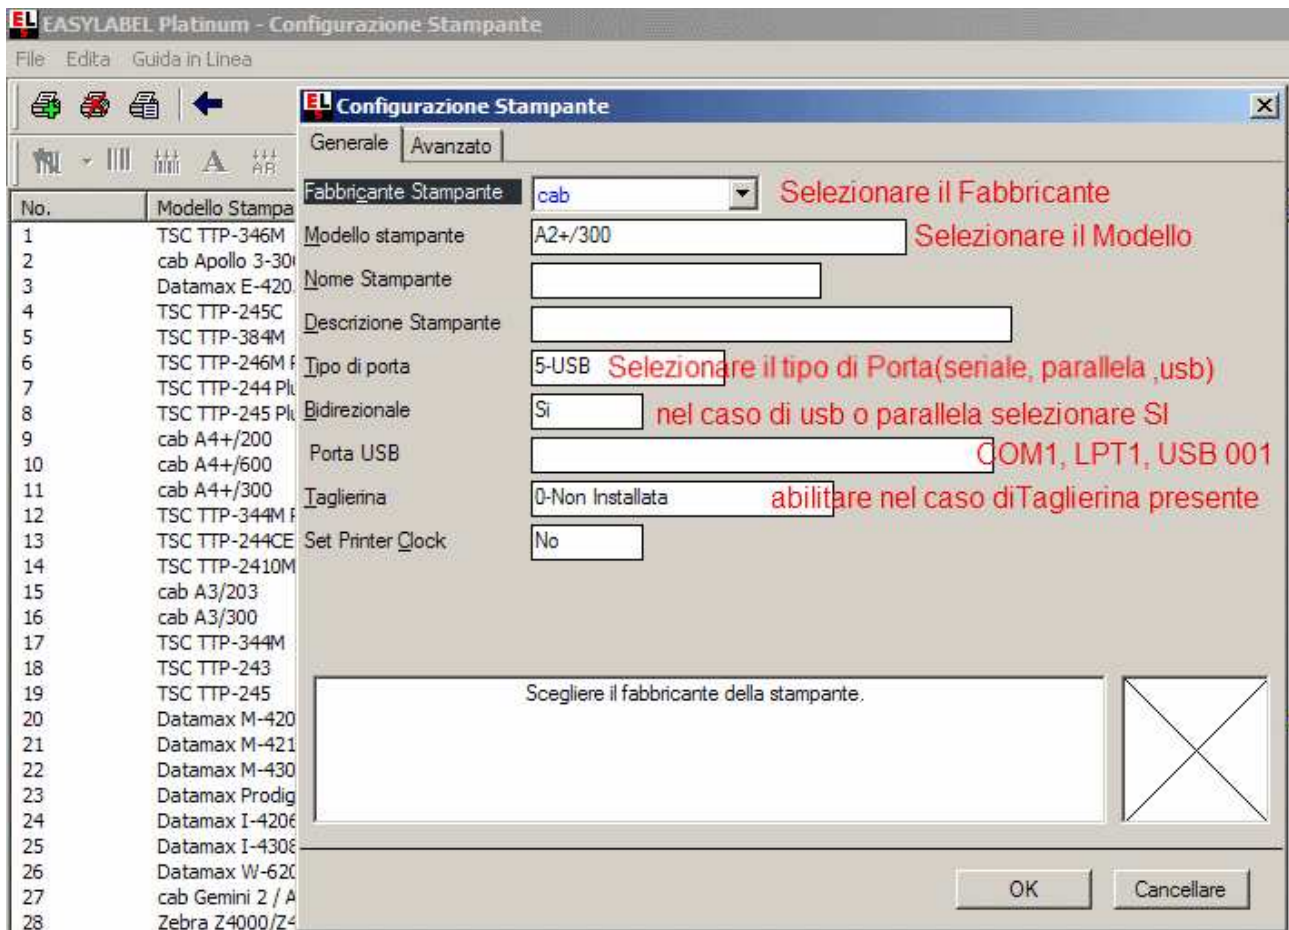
EASYLABEL Platinum - Configurazione Stampante

File Edita Guida in Linea

| No. | Modello Stampa |
|---|---|
| 1 | TSC TTP-346M |
| 2 | cab Apollo 3-30 |
| 3 | Datamax E-420 |
| 4 | TSC TTP-245C |
| 5 | TSC TTP-384M |
| 6 | TSC TTP-246M |
| 7 | TSC TTP-244 Pl |
| 8 | TSC TTP-245 Pl |
| 9 | cab A4+/200 |
| 10 | cab A4+/600 |
| 11 | cab A4+/300 |
| 12 | TSC TTP-344M |
| 13 | TSC TTP-244CE |
| 14 | TSC TTP-2410M |
| 15 | cab A3/203 |
| 16 | cab A3/300 |
| 17 | TSC TTP-344M |
| 18 | TSC TTP-243 |
| 19 | TSC TTP-245 |
| 20 | Datamax M-420 |
| 21 | Datamax M-421 |
| 22 | Datamax M-430 |
| 23 | Datamax Prodig |
| 24 | Datamax I-420 |
| 25 | Datamax I-430 |
| 26 | Datamax W-62 |
| 27 | cab Gemini 2 / |
| 28 | Zebra Z4000/Z |

Configurazione Stampante

Generale Avanzato

Fabbricante Stampante cab Selezionare il Fabbricante

Modello stampante A2+/300 Selezionare il Modello

Nome Stampante

Descrizione Stampante

Tipo di porta 5-USB Selezionare il tipo di Porta(seriale, parallela ,usb)

Bidirezionale Si nel caso di usb o parallela selezionare SI

Porta USB COM1, LPT1, USB 001

Taglierina 0-Non Installata abilitare nel caso diTaglierina presente

Set Printer Clock No

Scegliere il fabbricante della stampante.

OK Cancellare